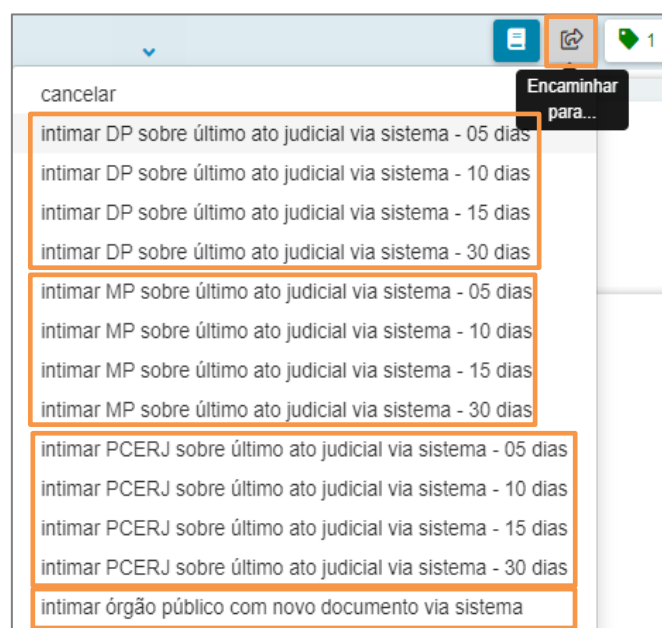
1

Encaminhar para...

cancelar

intimar DP sobre último ato judicial via sistema - 05 dias

intimar DP sobre último ato judicial via sistema - 10 dias

intimar DP sobre último ato judicial via sistema - 15 dias

intimar DP sobre último ato judicial via sistema - 30 dias

intimar MP sobre último ato judicial via sistema - 05 dias

intimar MP sobre último ato judicial via sistema - 10 dias

intimar MP sobre último ato judicial via sistema - 15 dias

intimar MP sobre último ato judicial via sistema - 30 dias

intimar PCERJ sobre último ato judicial via sistema - 05 dias

intimar PCERJ sobre último ato judicial via sistema - 10 dias

intimar PCERJ sobre último ato judicial via sistema - 15 dias

intimar PCERJ sobre último ato judicial via sistema - 30 dias

intimar órgão público com novo documento via sistema